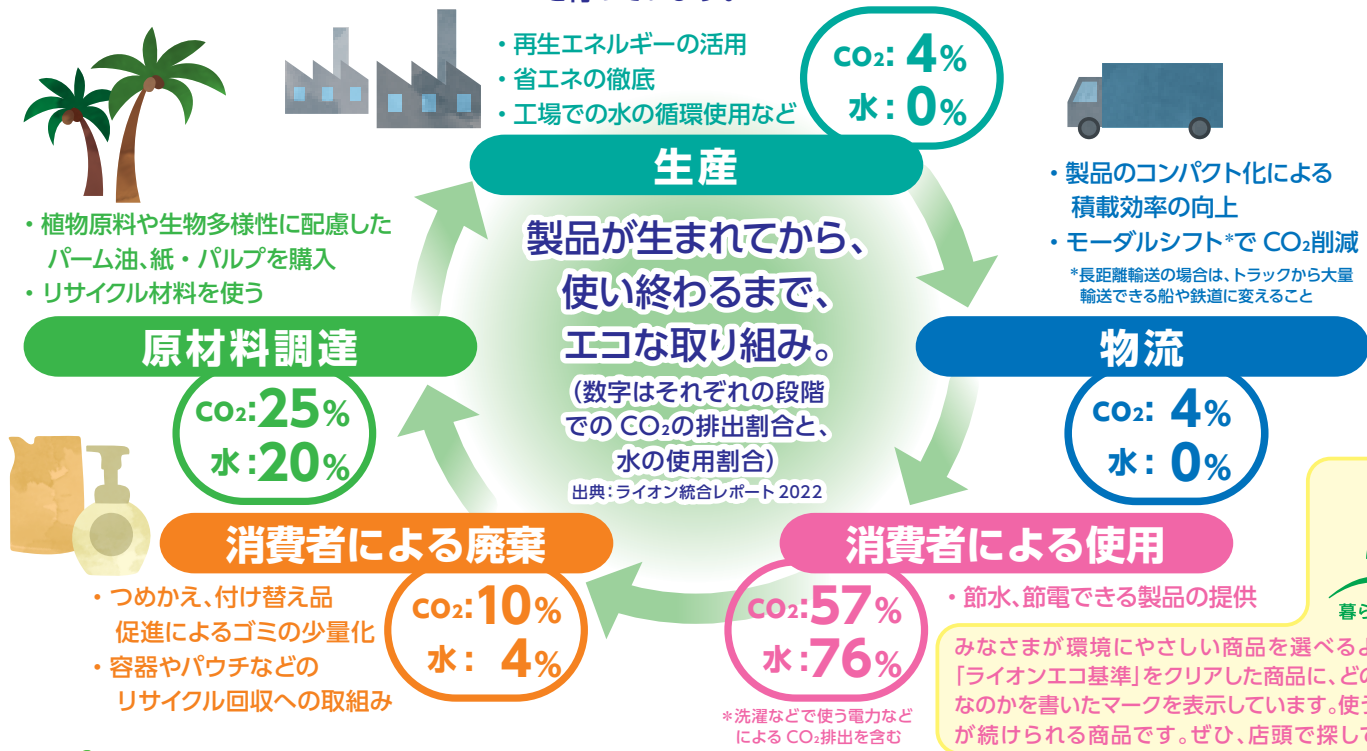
・再生エネルギーの活用
・省エネの徹底
・工場での水の循環使用など

$CO_2$: 4%
水: 0%

生産

製品が生まれてから、
使い終わるまで、
エコな取り組み。
(数字はそれぞれの段階での $CO_2$の排出割合と、水の使用割合)
出典:ライオン統合レポート 2022

・製品のコンパクト化による積載効率の向上
・モーダルシフト*で $CO_2$削減
*長距離輸送の場合は、トラックから大量輸送できる船や鉄道に変えること

物流

$CO_2$: 4%
水: 0%

・植物原料や生物多様性に配慮したパーム油、紙・パルプを購入
・リサイクル材料を使う

原材料調達

$CO_2$: 25%
水: 20%

消費者による廃棄

$CO_2$: 10%
水: 4%

・つめかえ、付け替え品促進によるゴミの少量化
・容器やパウチなどのリサイクル回収への取組み

消費者による使用

$CO_2$: 57%
水: 76%

*洗濯などで使う電力などによる $CO_2$排出を含む

・節水、節電できる製品の提供

暮ら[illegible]

みなさまが環境にやさしい商品を選べるよ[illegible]
「ライオンエコ基準」をクリアした商品に、どの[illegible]
なのかを書いたマークを表示しています。使う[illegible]
が続けられる商品です。ぜひ、店頭で探して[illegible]